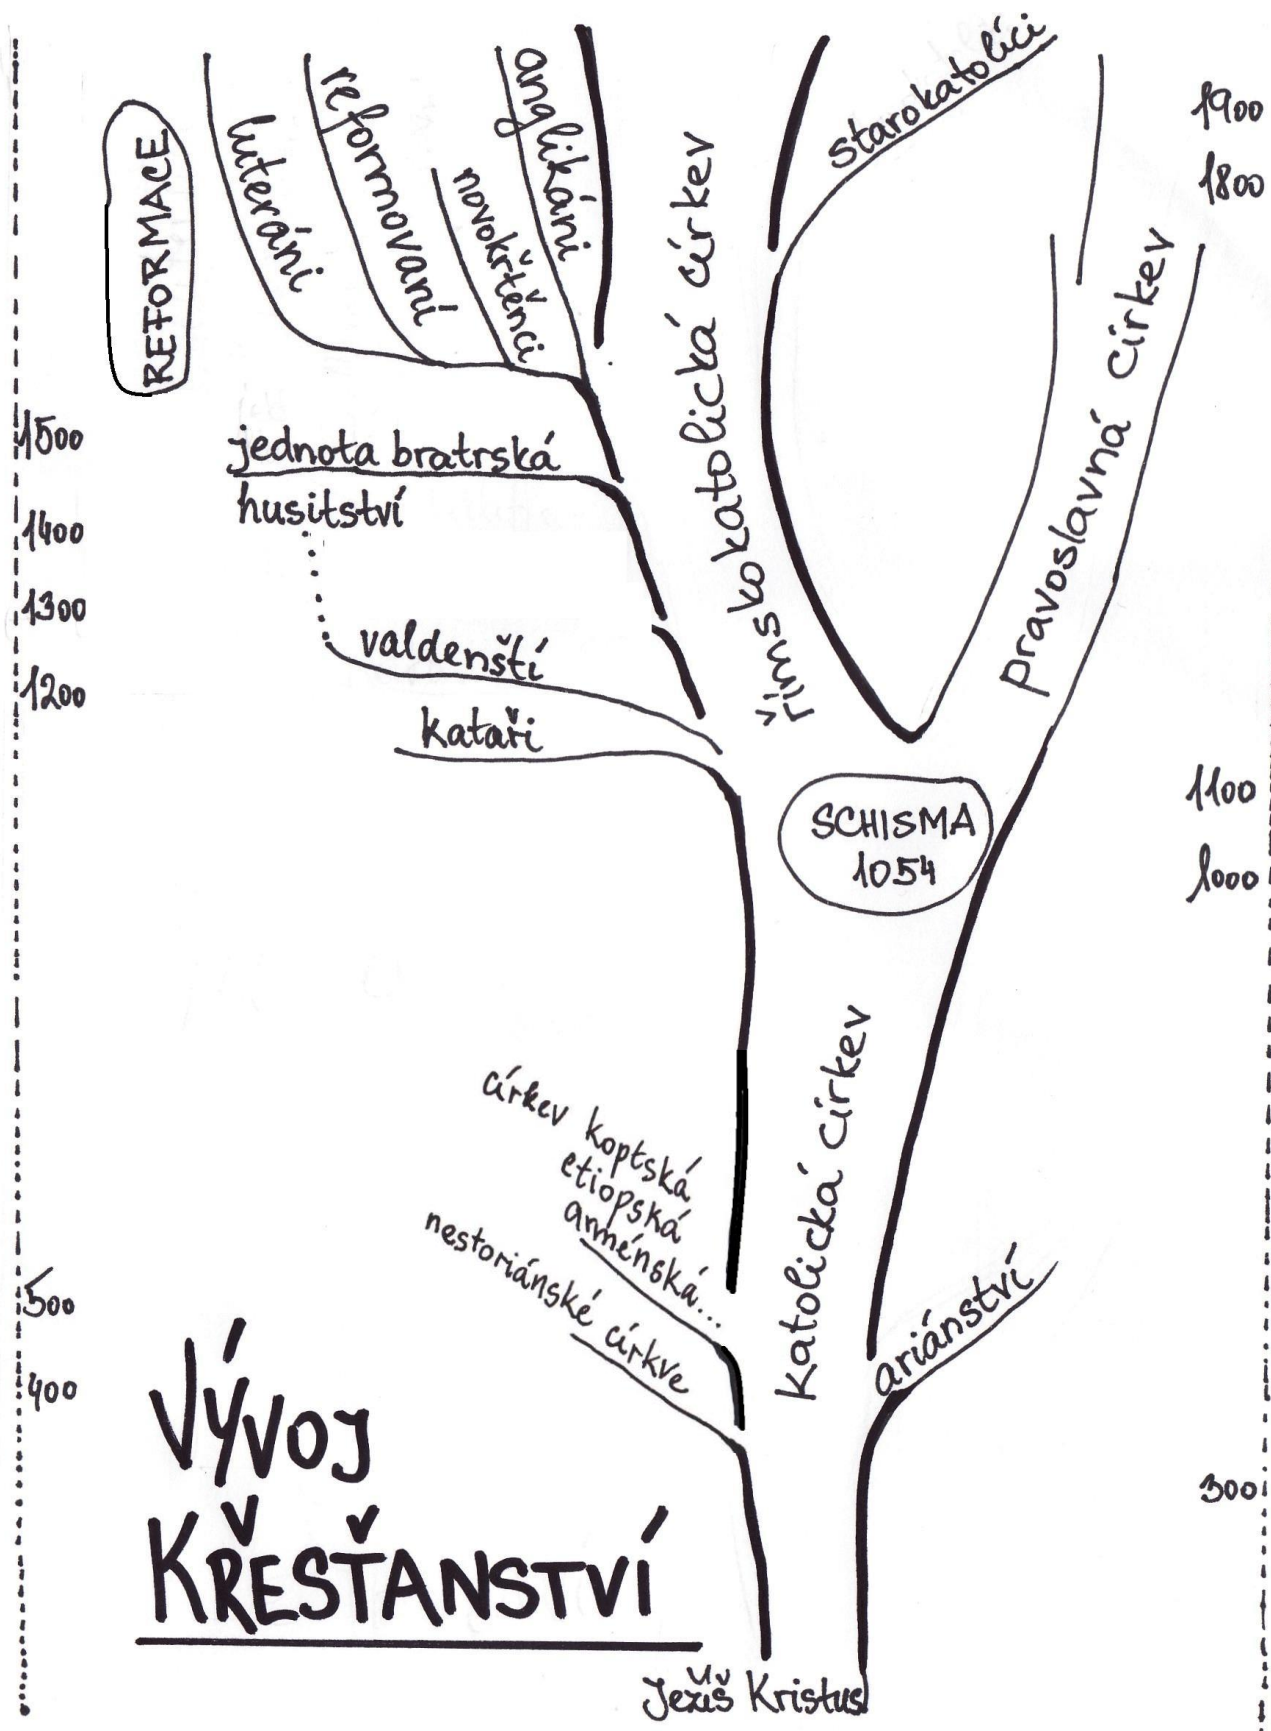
REFORMACE

luteráni

reformovaní

novokřtěnci

anglikáni

římskokatolická církev

starokatolíci

pravoslavná církev

1900

1800

1500

jednota bratrská

husitství

1400

1300

valdenští

1200

kataři

1100

SCHISMA 1054

1000

církev koptská etiopská arménská...

nestoriánské církve

katolická církev

ariánství

500

400

300

VÝVOJ KŘESŤANSTVÍ

Ježíš Kristus